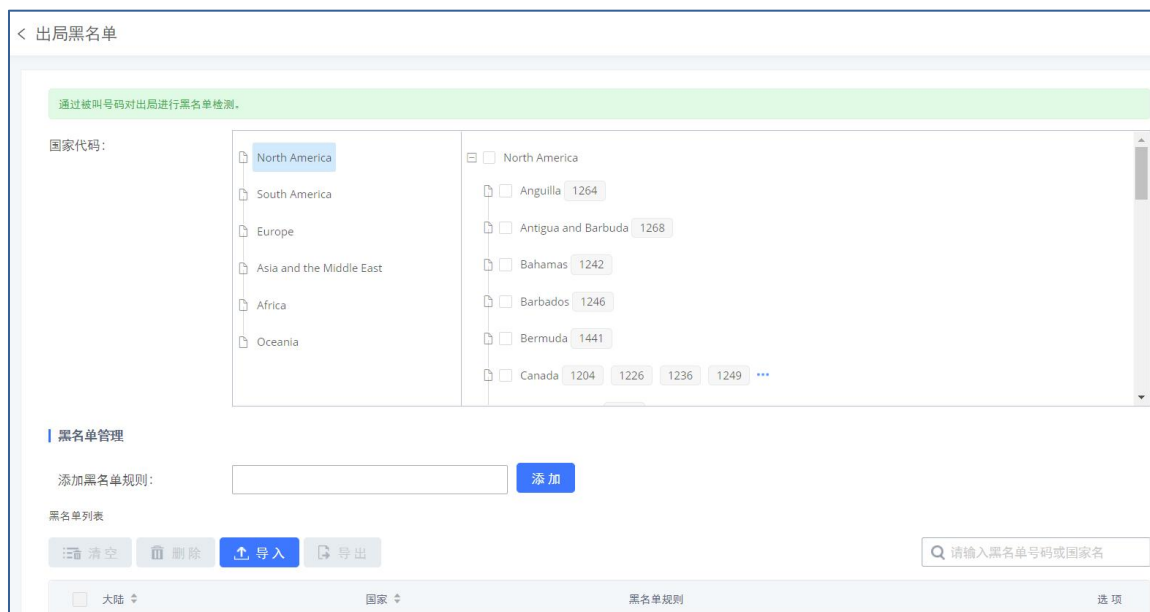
< 出局黑名单

通过被叫号码对出局进行黑名单检测。

国家代码：

North America
South America
Europe
Asia and the Middle East
Africa
Oceania

North America
Anguilla 1264
Antigua and Barbuda 1268
Bahamas 1242
Barbados 1246
Bermuda 1441
Canada 1204 1226 1236 1249 ···

黑名单管理

添加黑名单规则：

添加

黑名单列表

清空 删除 导入 导出

请输入黑名单号码或国家名

| 大陆 | 国家 | 黑名单规则 | 选项 |
|---|---|---|---|